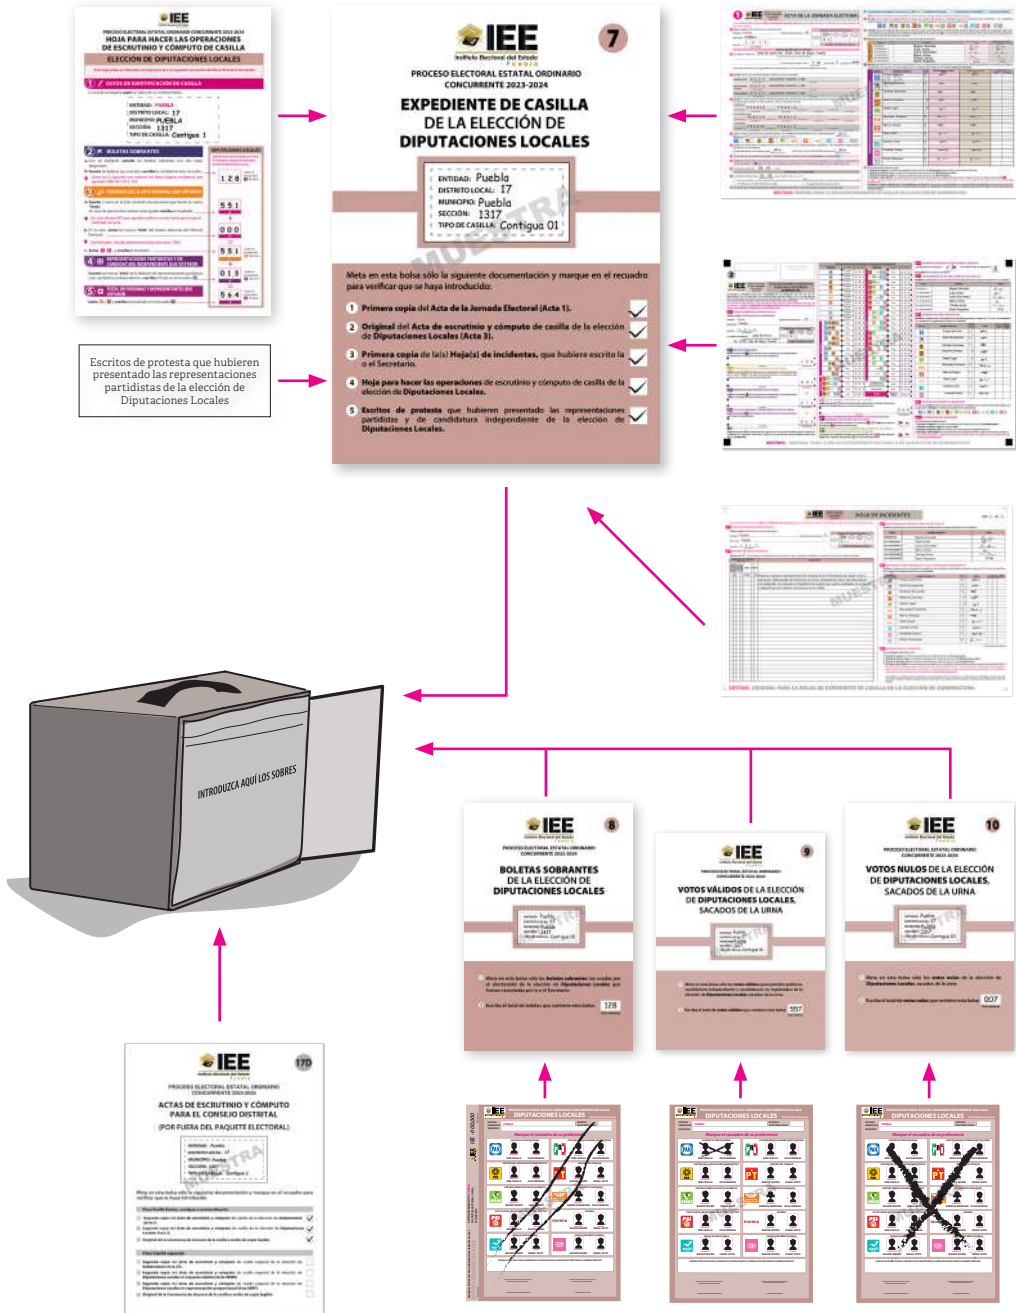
IEE
PROCESO ELECTORAL ESTATAL ORDINARIO CONCURRENTE 2023-2024
HOJA PARA HACER LAS OPERACIONES DE ESCRUTINIO Y CÓMPUTO DE CASILLA
ELECCIÓN DE DIPUTACIONES LOCALES
1 DATOS DE IDENTIFICACIÓN DE CASILLA
ENTIDAD: Puebla
DISTRITO LOCAL: 17
MUNICIPIO: Puebla
SECCIÓN: 1317
TIPO DE CASILLA: Contigua 1
2 BOLETAS SOBRANTES
128
3
551
000
551
4
018
5
564

Escritos de protesta que hubieren presentado las representaciones partidistas de la elección de Diputaciones Locales

IEE
Instituto Electoral del Estado
Puebla
7
PROCESO ELECTORAL ESTATAL ORDINARIO CONCURRENTE 2023-2024
EXPEDIENTE DE CASILLA DE LA ELECCIÓN DE DIPUTACIONES LOCALES
ENTIDAD: Puebla
DISTRITO LOCAL: 17
MUNICIPIO: Puebla
SECCIÓN: 1317
TIPO DE CASILLA: Contigua 01
MUESTRA
Meta en esta bolsa sólo la siguiente documentación y marque en el recuadro para verificar que se haya introducido:
1 Primera copia del Acta de la Jornada Electoral (Acta 1).
2 Original del Acta de escrutinio y cómputo de casilla de la elección de Diputaciones Locales (Acta 3).
3 Primera copia de la(s) Hoja(s) de incidentes, que hubiere escrito la o el Secretario.
4 Hoja para hacer las operaciones de escrutinio y cómputo de casilla de la elección de Diputaciones Locales.
5 Escritos de protesta que hubieren presentado las representaciones partidistas y de candidatura independiente de la elección de Diputaciones Locales.

IEE ACTA DE LA JORNADA ELECTORAL
MUESTRA

IEE
MUESTRA

IEE HOJA DE INCIDENTES
MUESTRA

INTRODUZCA AQUÍ LOS SOBRES

IEE
8
PROCESO ELECTORAL ESTATAL ORDINARIO CONCURRENTE 2023-2024
BOLETAS SOBRANTES DE LA ELECCIÓN DE DIPUTACIONES LOCALES
128

IEE
9
VOTOS VÁLIDOS DE LA ELECCIÓN DE DIPUTACIONES LOCALES, SACADOS DE LA URNA
557

IEE
10
PROCESO ELECTORAL ESTATAL ORDINARIO CONCURRENTE 2023-2024
VOTOS NULOS DE LA ELECCIÓN DE DIPUTACIONES LOCALES, SACADOS DE LA URNA
007

IEE
17D
PROCESO ELECTORAL ESTATAL ORDINARIO CONCURRENTE 2023-2024
ACTAS DE ESCRUTINIO Y CÓMPUTO PARA EL CONSEJO DISTRITAL
(POR FUERA DEL PAQUETE ELECTORAL)
MUESTRA

IEE DIPUTACIONES LOCALES
Marque el recuadro de su preferencia

IEE DIPUTACIONES LOCALES
Marque el recuadro de su preferencia

IEE DIPUTACIONES LOCALES
Marque el recuadro de su preferencia